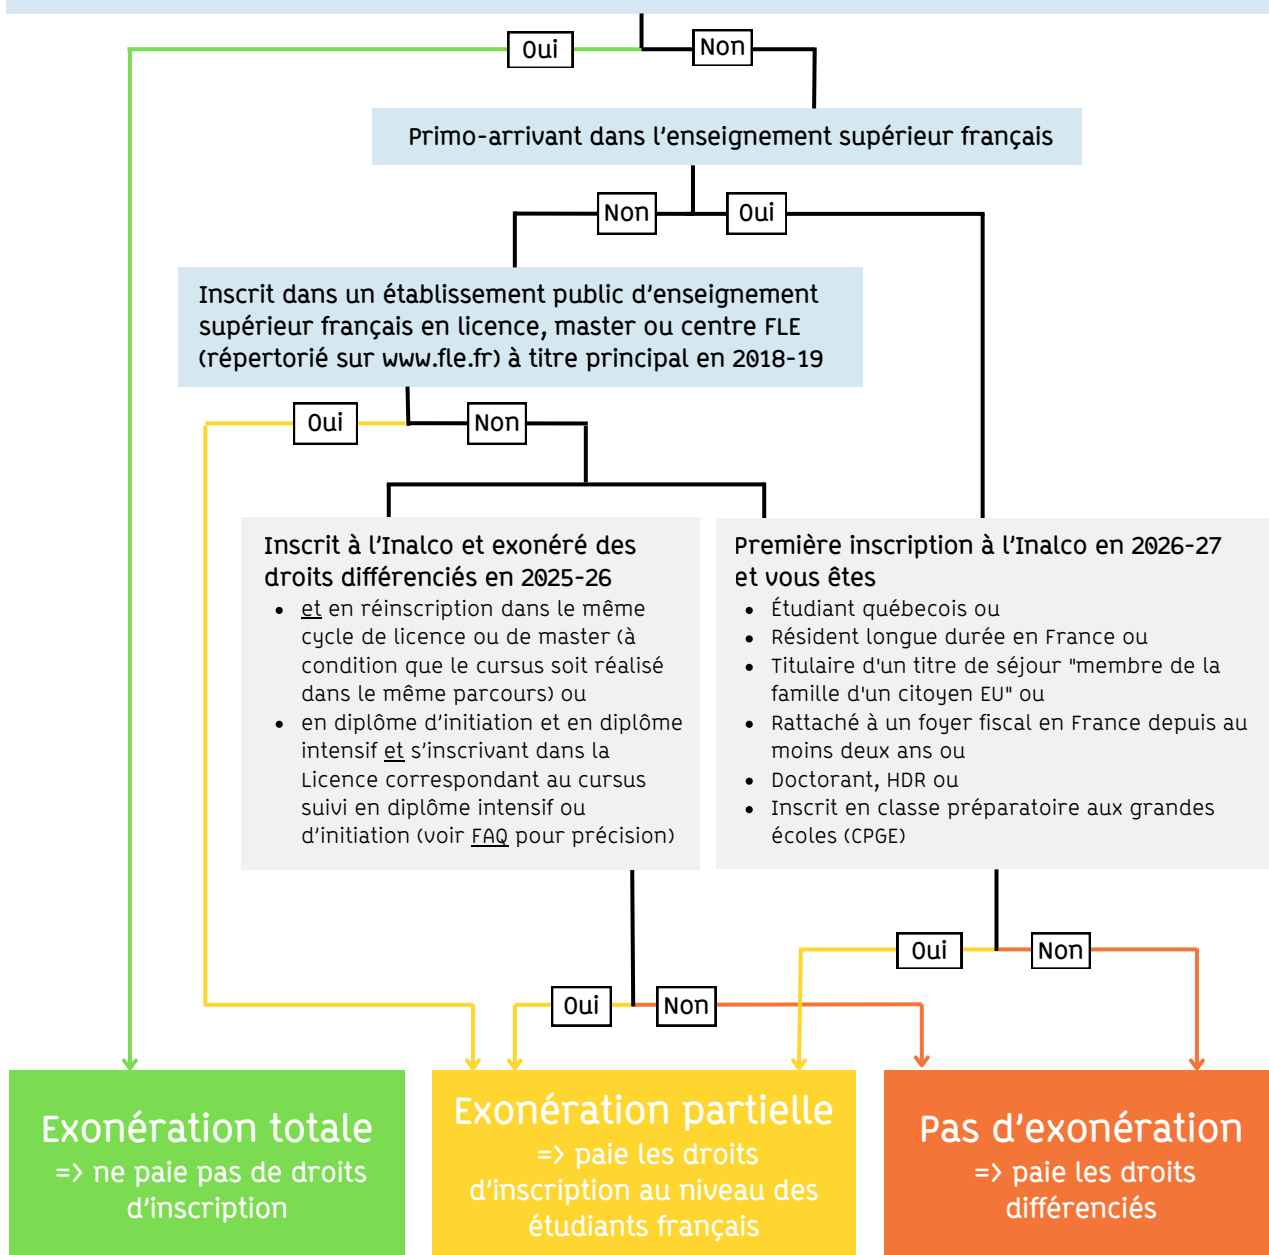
Oui

Non

Primo-arrivant dans l'enseignement supérieur français

Non

Oui

Inscrit dans un établissement public d'enseignement supérieur français en licence, master ou centre FLE (répertorié sur www.fle.fr) à titre principal en 2018-19

Oui

Non

Inscrit à l'Inalco et exonéré des droits différenciés en 2025-26

- et en réinscription dans le même cycle de licence ou de master (à condition que le cursus soit réalisé dans le même parcours) ou
- en diplôme d'initiation et en diplôme intensif et s'inscrivant dans la Licence correspondant au cursus suivi en diplôme intensif ou d'initiation (voir FAQ pour précision)

Première inscription à l'Inalco en 2026-27 et vous êtes

- Étudiant québecois ou
- Résident longue durée en France ou
- Titulaire d'un titre de séjour "membre de la famille d'un citoyen EU" ou
- Rattaché à un foyer fiscal en France depuis au moins deux ans ou
- Doctorant, HDR ou
- Inscrit en classe préparatoire aux grandes écoles (CPGE)

Oui

Non

Oui

Non

Exonération totale
=> ne paie pas de droits d'inscription

Exonération partielle
=> paie les droits d'inscription au niveau des étudiants français

Pas d'exonération
=> paie les droits différenciés